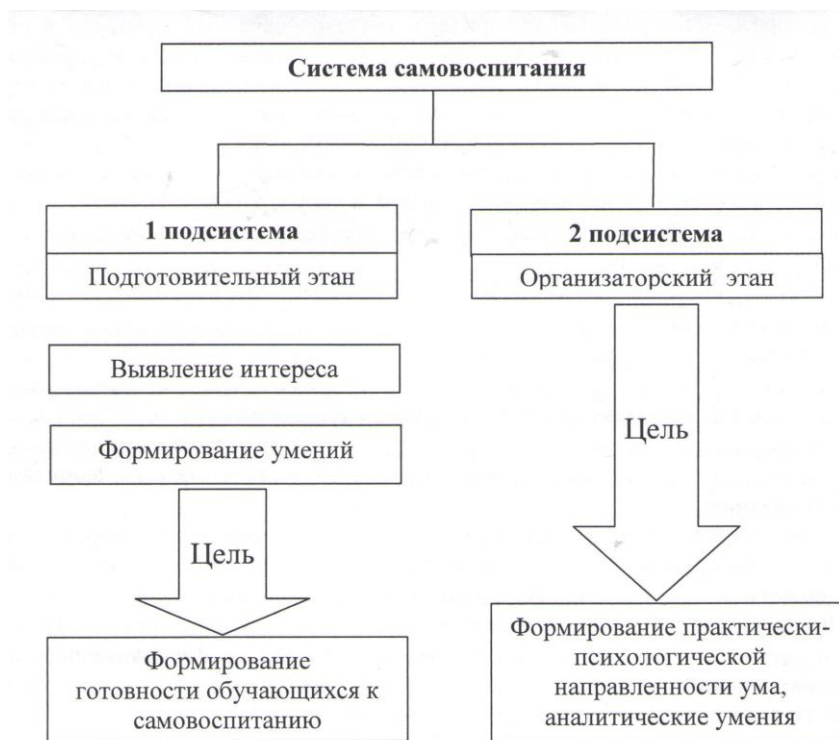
Система самовоспитания

1 подсистема

Подготовительный этап

Выявление интереса

Формирование умений

Цель

Формирование готовности обучающихся к самовоспитанию

2 подсистема

Организаторский этап

Цель

Формирование практически-психологической направленности ума, аналитические умения